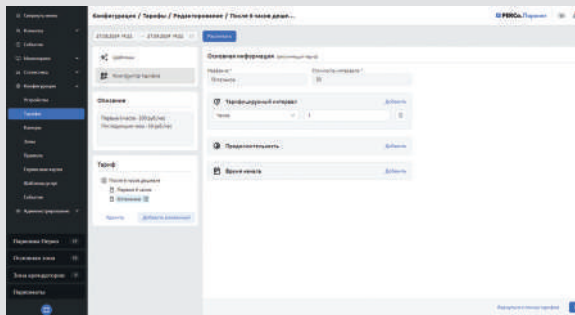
Конфигурация / Тарифы / Редактирование / После 6 часов дешев...

PERCo.

Тарифы

Конструктор тарифов

Описание

Тариф

Основная информация

Название

Остальные

Тарифицируемый интервал

Добавить

Продолжительность

Добавить

Время начала

Добавить